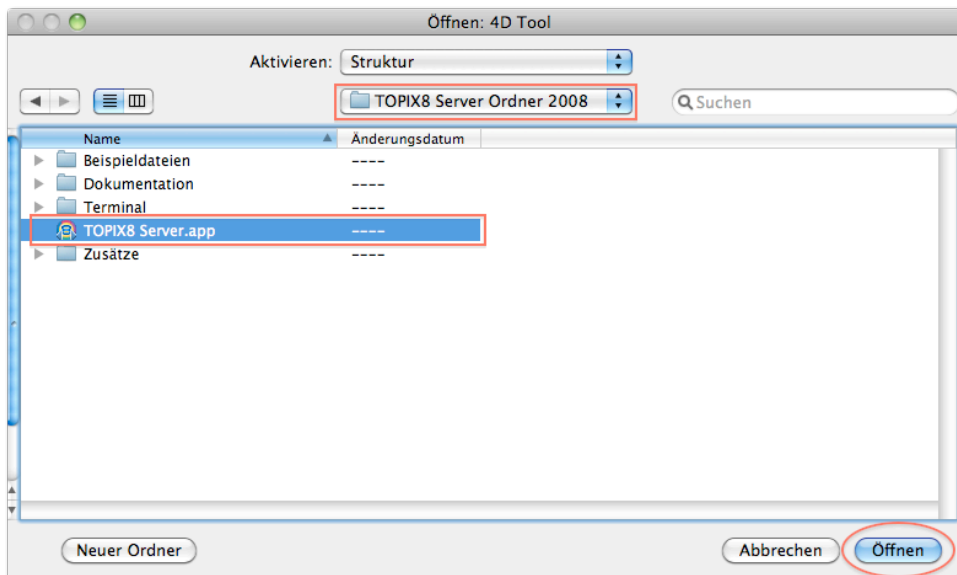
Öffnen: 4D Tool

Aktivieren: Struktur

TOPIX8 Server Ordner 2008

Suchen

| Name | Änderungsdatum |
|---|---|
| Beispieldateien | ---- |
| Dokumentation | ---- |
| Terminal | ---- |
| TOPIX8 Server.app | ---- |
| Zusätze | ---- |

Neuer Ordner

Abbrechen

Öffnen